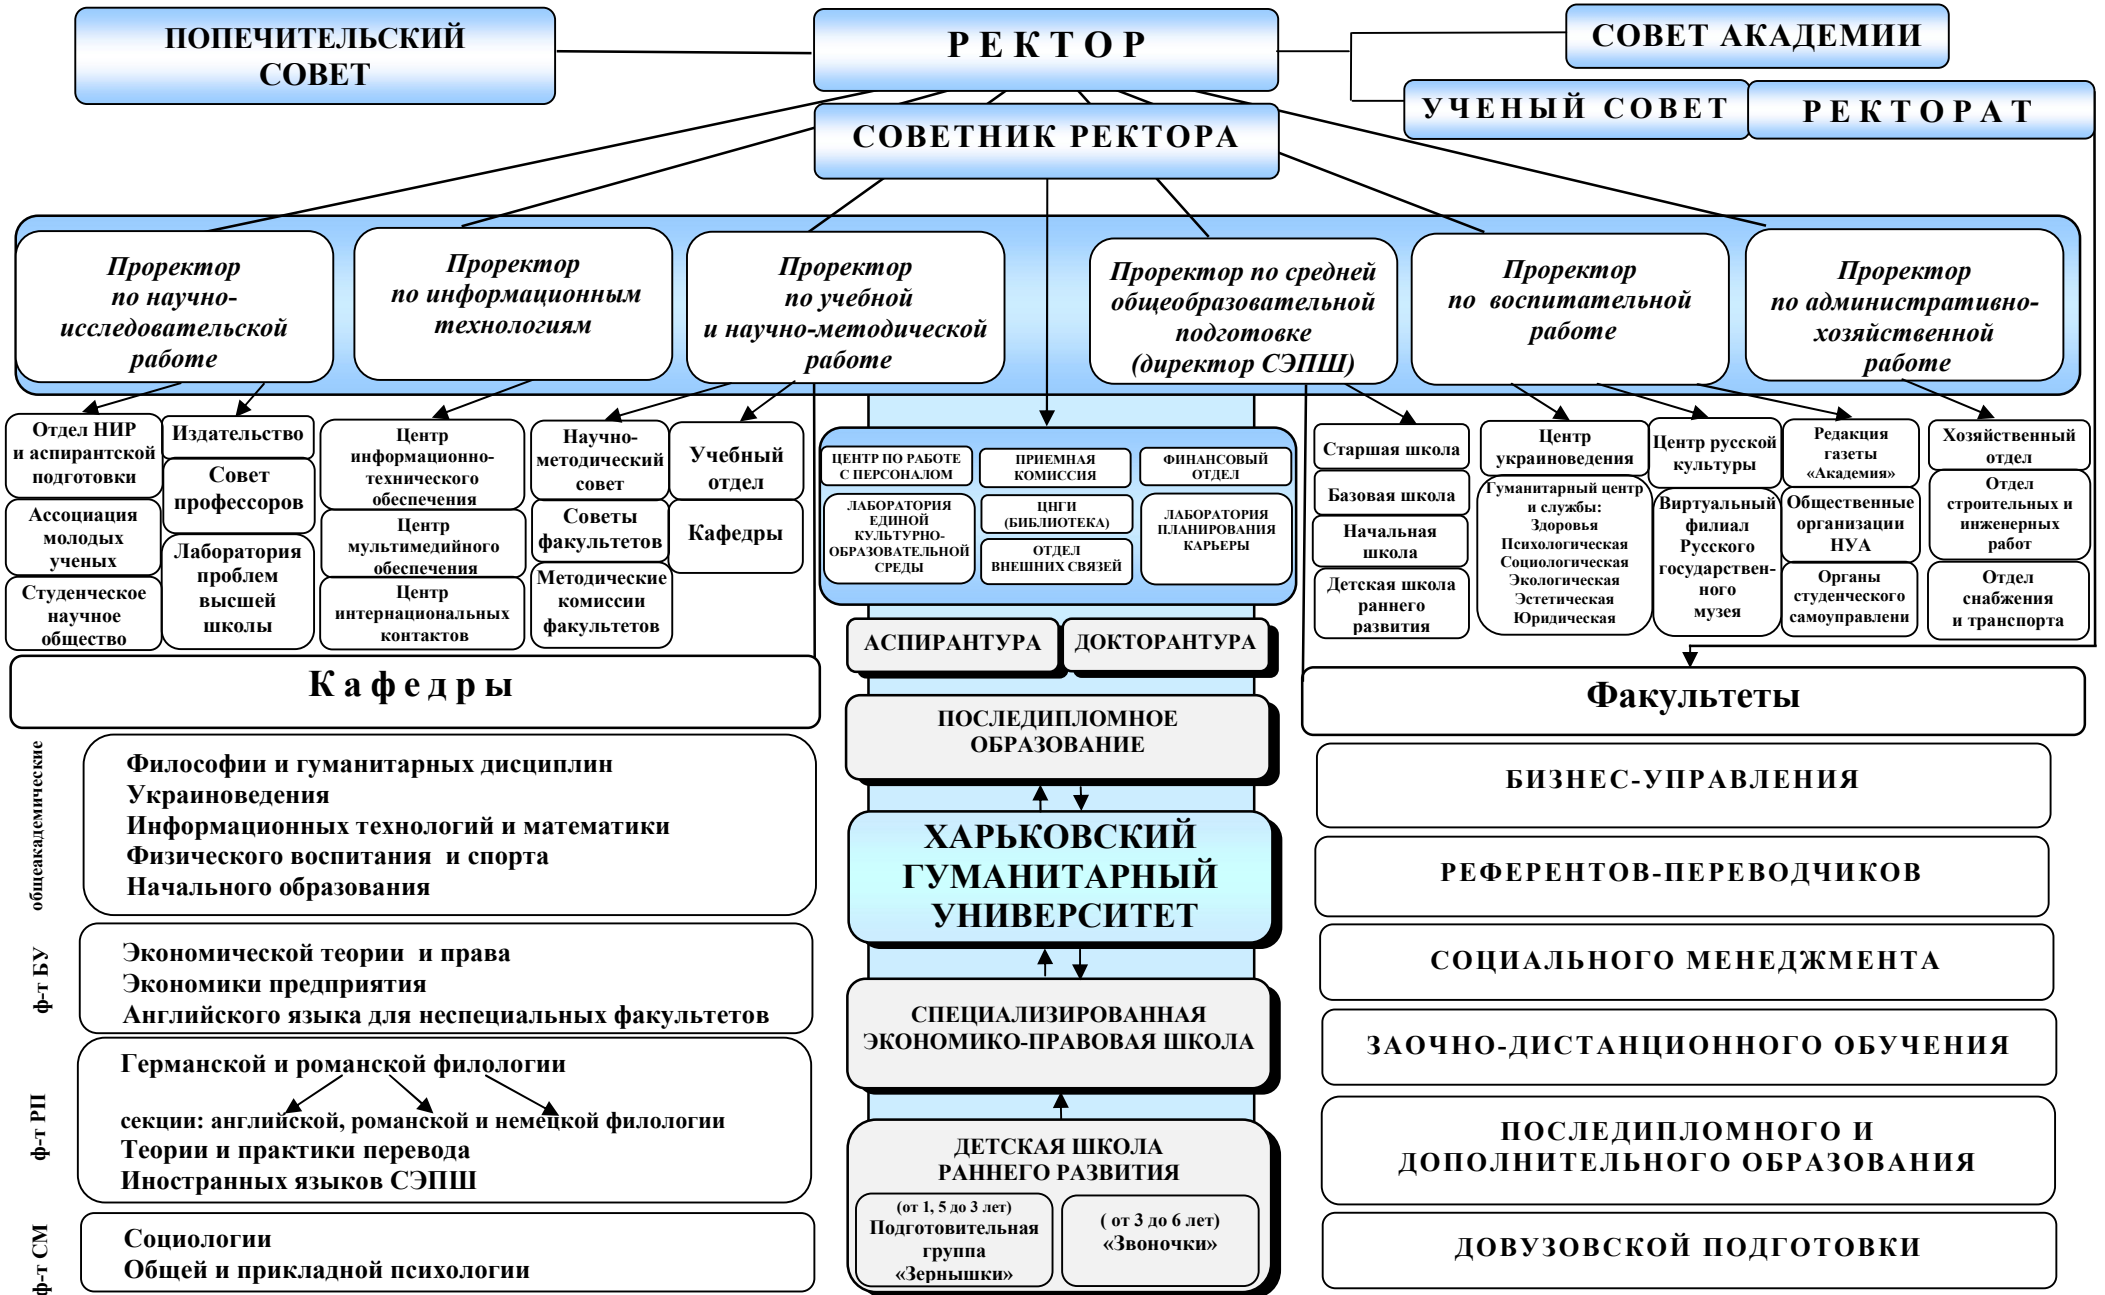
ПОПЕЧИТЕЛЬСКИЙ СОВЕТ

РЕКТОР

СОВЕТ АКАДЕМИИ

УЧЕНЫЙ СОВЕТ

РЕКТОРАТ

СОВЕТНИК РЕКТОРА

Проректор по научно-исследовательской работе

Проректор по информационным технологиям

Проректор по учебной и научно-методической работе

Проректор по средней общеобразовательной подготовке (директор СЭПШ)

Проректор по воспитательной работе

Проректор по административно-хозяйственной работе

Отдел НИР и аспирантской подготовки

Ассоциация молодых ученых

Студенческое научное общество

Издательство

Совет профессоров

Лаборатория проблем высшей школы

Центр информационно-технического обеспечения

Центр мультимедийного обеспечения

Центр интернациональных контактов

Научно-методический совет

Советы факультетов

Методические комиссии факультетов

Учебный отдел

Кафедры

ЦЕНТР ПО РАБОТЕ С ПЕРСОНАЛОМ

ПРИЕМНАЯ КОМИССИЯ

ФИНАНСОВЫЙ ОТДЕЛ

ЛАБОРАТОРИЯ ЕДИНОЙ КУЛЬТУРНО-ОБРАЗОВАТЕЛЬНОЙ СРЕДЫ

ЦНГИ (БИБЛИОТЕКА)

ОТДЕЛ ВНЕШНИХ СВЯЗЕЙ

ЛАБОРАТОРИЯ ПЛАНИРОВАНИЯ КАРЬЕРЫ

Старшая школа

Базовая школа

Начальная школа

Детская школа раннего развития

Центр украиноведения

Гуманитарный центр и службы: Здоровья Психологическая Социологическая Экологическая Эстетическая Юридическая

Центр русской культуры

Виртуальный филиал Русского государственного музея

Редакция газеты «Академия»

Общественные организации НУА

Органы студенческого самоуправлени

Хозяйственный отдел

Отдел строительных и инженерных работ

Отдел снабжения и транспорта

АСПИРАНТУРА

ДОКТОРАНТУРА

Кафедры

общеакадемические

Философии и гуманитарных дисциплин
Украиноведения
Информационных технологий и математики
Физического воспитания и спорта
Начального образования

ф-т БУ

Экономической теории и права
Экономики предприятия
Английского языка для неспециальных факультетов

ф-т РП

Германской и романской филологии
секции: английской, романской и немецкой филологии
Теории и практики перевода
Иностранных языков СЭПШ

ф-т СМ

Социологии
Общей и прикладной психологии

ПОСЛЕДИПЛОМНОЕ ОБРАЗОВАНИЕ

ХАРЬКОВСКИЙ ГУМАНИТАРНЫЙ УНИВЕРСИТЕТ

СПЕЦИАЛИЗИРОВАННАЯ ЭКОНОМИКО-ПРАВОВАЯ ШКОЛА

ДЕТСКАЯ ШКОЛА РАННЕГО РАЗВИТИЯ

(от 1, 5 до 3 лет) Подготовительная группа «Зернышки»

( от 3 до 6 лет) «Звоночки»

Факультеты

БИЗНЕС-УПРАВЛЕНИЯ

РЕФЕРЕНТОВ-ПЕРЕВОДЧИКОВ

СОЦИАЛЬНОГО МЕНЕДЖМЕНТА

ЗАОЧНО-ДИСТАНЦИОННОГО ОБУЧЕНИЯ

ПОСЛЕДИПЛОМНОГО И ДОПОЛНИТЕЛЬНОГО ОБРАЗОВАНИЯ

ДОВУЗОВСКОЙ ПОДГОТОВКИ